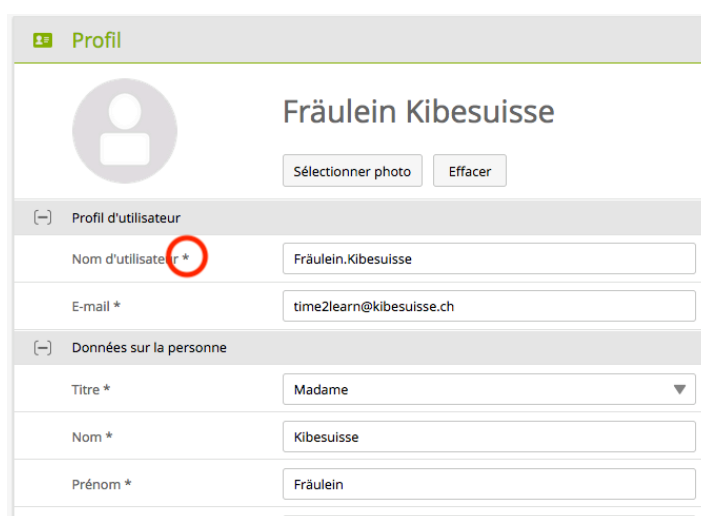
Profil

Fräulein Kibesuisse

Sélectionner photo | Effacer

[–] Profil d'utilisateur

Nom d'utilisateur * | Fräulein.Kibesuisse

E-mail * | time2learn@kibesuisse.ch

[–] Données sur la personne

Titre * | Madame

Nom * | Kibesuisse

Prénom * | Fräulein